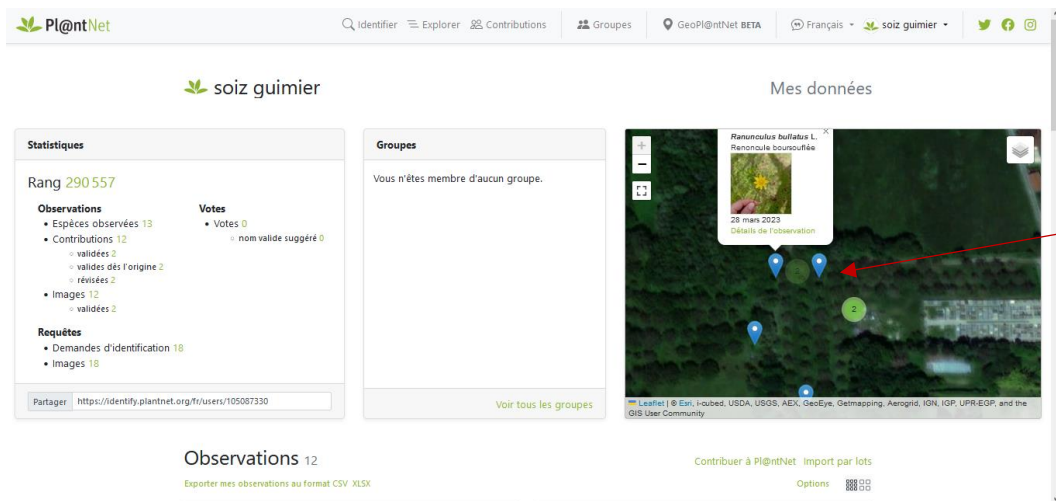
Pl@ntNet

Identifier Explorer Contributions Groupes GeoPl@ntNet BETA Français soiz guimier

soiz guimier

Mes données

Statistiques

Rang 290 557

Observations
• Espèces observées 13
• Contributions 12
◦ validées 2
◦ valides dès l'origine 2
◦ révisées 2
• Images 12
◦ validées 2

Votes
• Votes 0
◦ nom valide suggéré 0

Requêtes
• Demandes d'identification 18
• Images 18

Partager https://identify.plantnet.org/fr/users/105087330

Groupes

Vous n'êtes membre d'aucun groupe.

Voir tous les groupes

+
−

*Ranunculus bullatus* L.
Renoncule boursouflée
28 mars 2023
Détails de l'observation

2
2

Leaflet | © Esri, i-cubed, USDA, USGS, AEX, GeoEye, Getmapping, Aerogrid, IGN, IGP, UPR-EGP, and the GIS User Community

Observations 12

Exporter mes observations au format CSV XLSX

Contribuer à Pl@ntNet Import par lots

Options